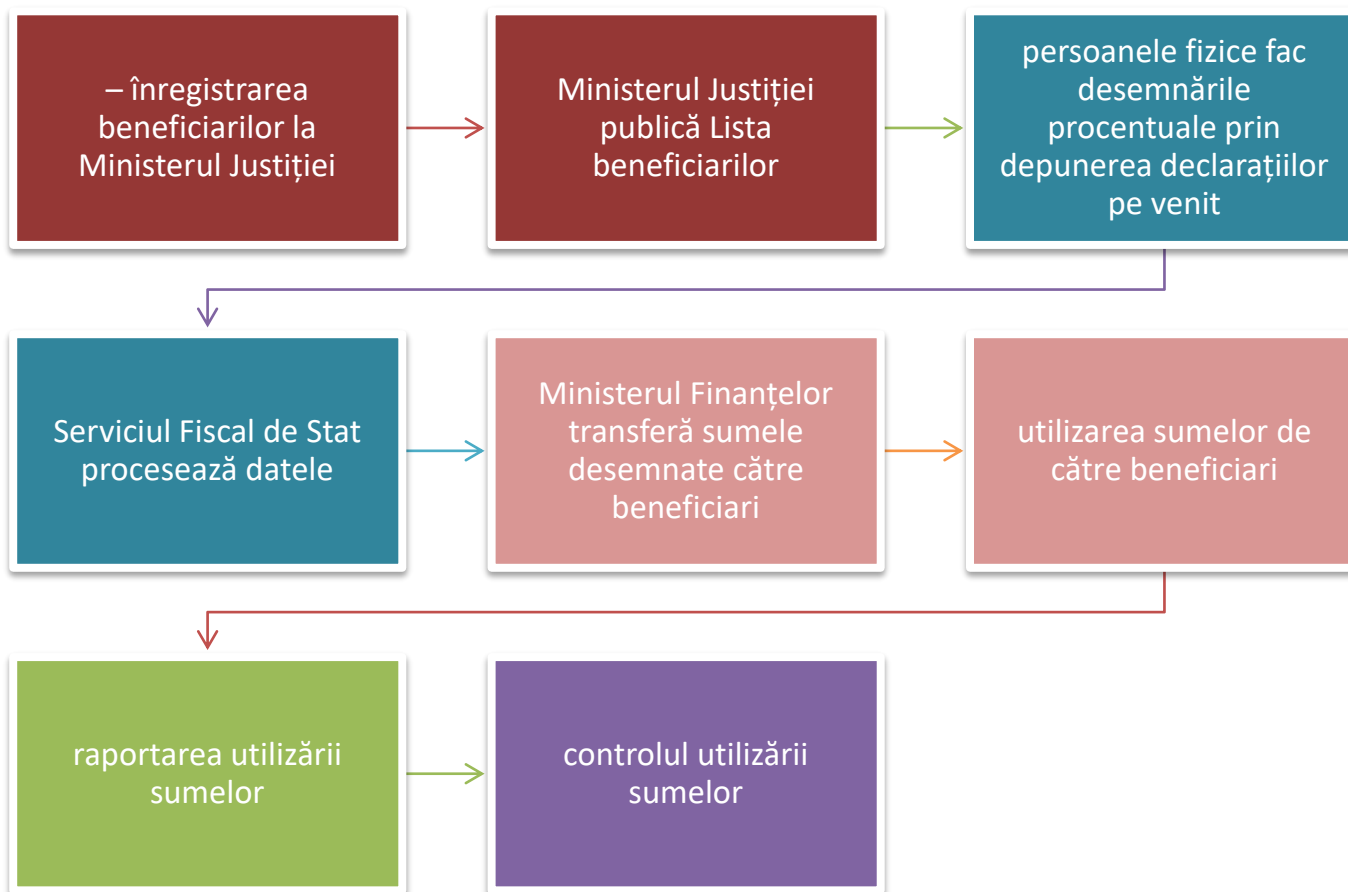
– înregistrarea beneficiarilor la Ministerul Justiției

Ministerul Justiției publică Lista beneficiarilor

persoanele fizice fac desemnările procentuale prin depunerea declarațiilor pe venit

Serviciul Fiscal de Stat procesează datele

Ministerul Finanțelor transferă sumele desemnate către beneficiari

utilizarea sumelor de către beneficiari

raportarea utilizării sumelor

controlul utilizării sumelor